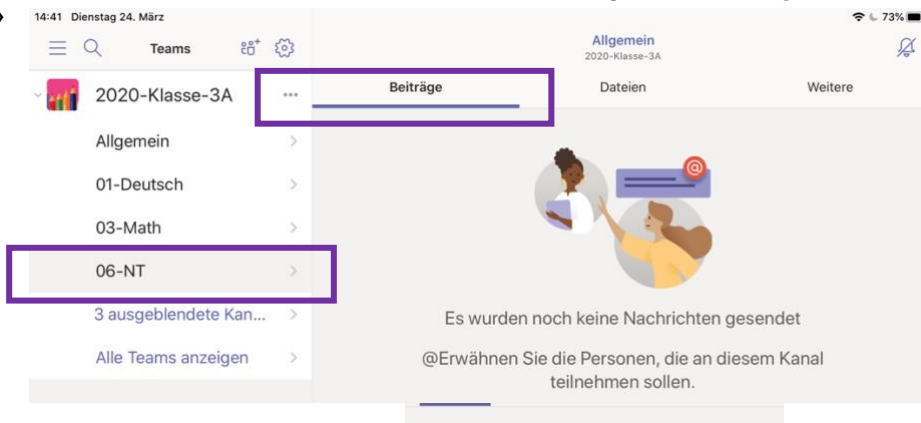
14:41 Dienstag 24. März

73%

Teams

2020-Klasse-3A

Allgemein

01-Deutsch

03-Math

06-NT

3 ausgeblendete Kan...

Alle Teams anzeigen

Allgemein
2020-Klasse-3A

Beiträge

Dateien

Weitere

Es wurden noch keine Nachrichten gesendet

@Erwähnen Sie die Personen, die an diesem Kanal teilnehmen sollen.